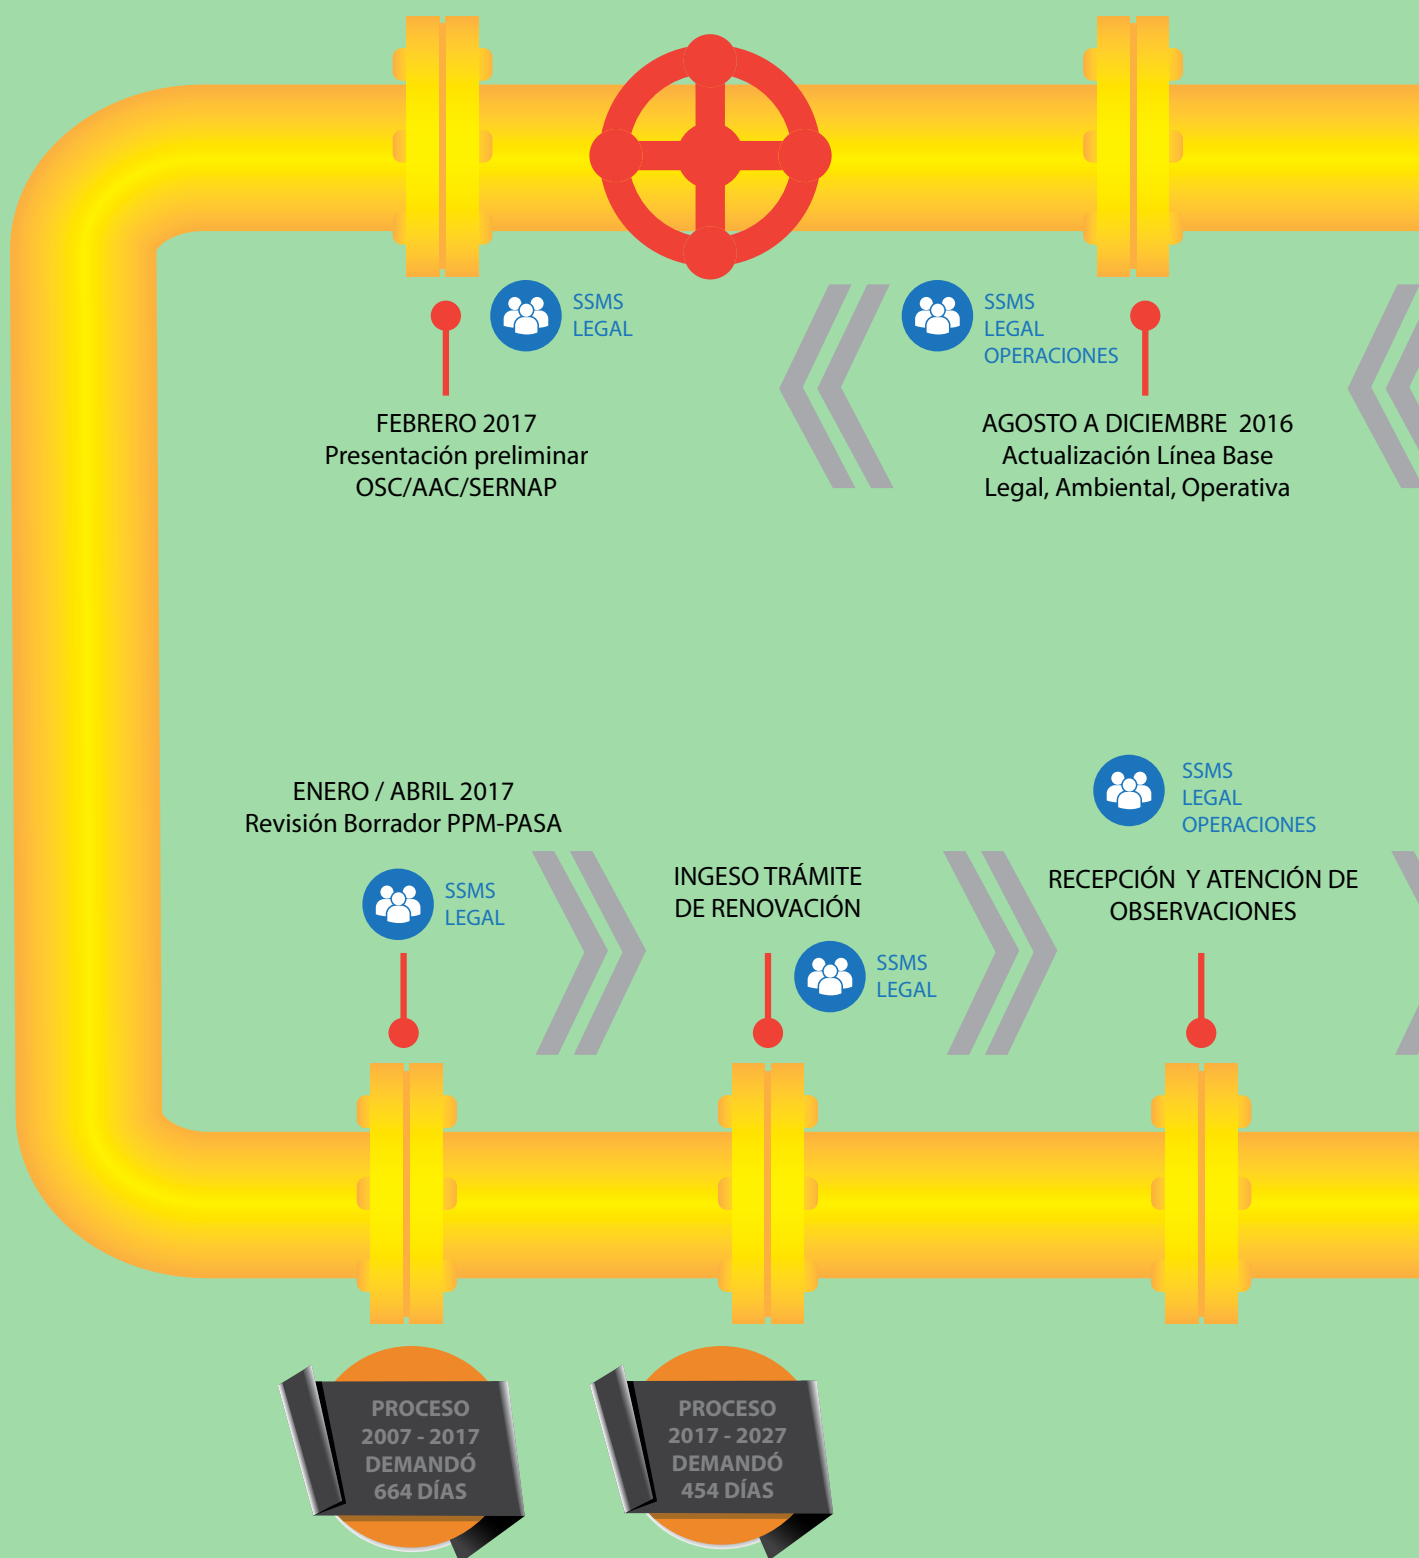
SSMS
LEGAL

FEBRERO 2017
Presentación preliminar
OSC/AAC/SERNAP

SSMS
LEGAL
OPERACIONES

AGOSTO A DICIEMBRE 2016
Actualización Línea Base
Legal, Ambiental, Operativa

ENERO / ABRIL 2017
Revisión Borrador PPM-PASA

SSMS
LEGAL

INGESO TRÁMITE
DE RENOVACIÓN

SSMS
LEGAL

SSMS
LEGAL
OPERACIONES

RECEPCIÓN Y ATENCIÓN DE
OBSERVACIONES

PROCESO
2007 - 2017
DEMANDÓ
664 DÍAS

PROCESO
2017 - 2027
DEMANDÓ
454 DÍAS